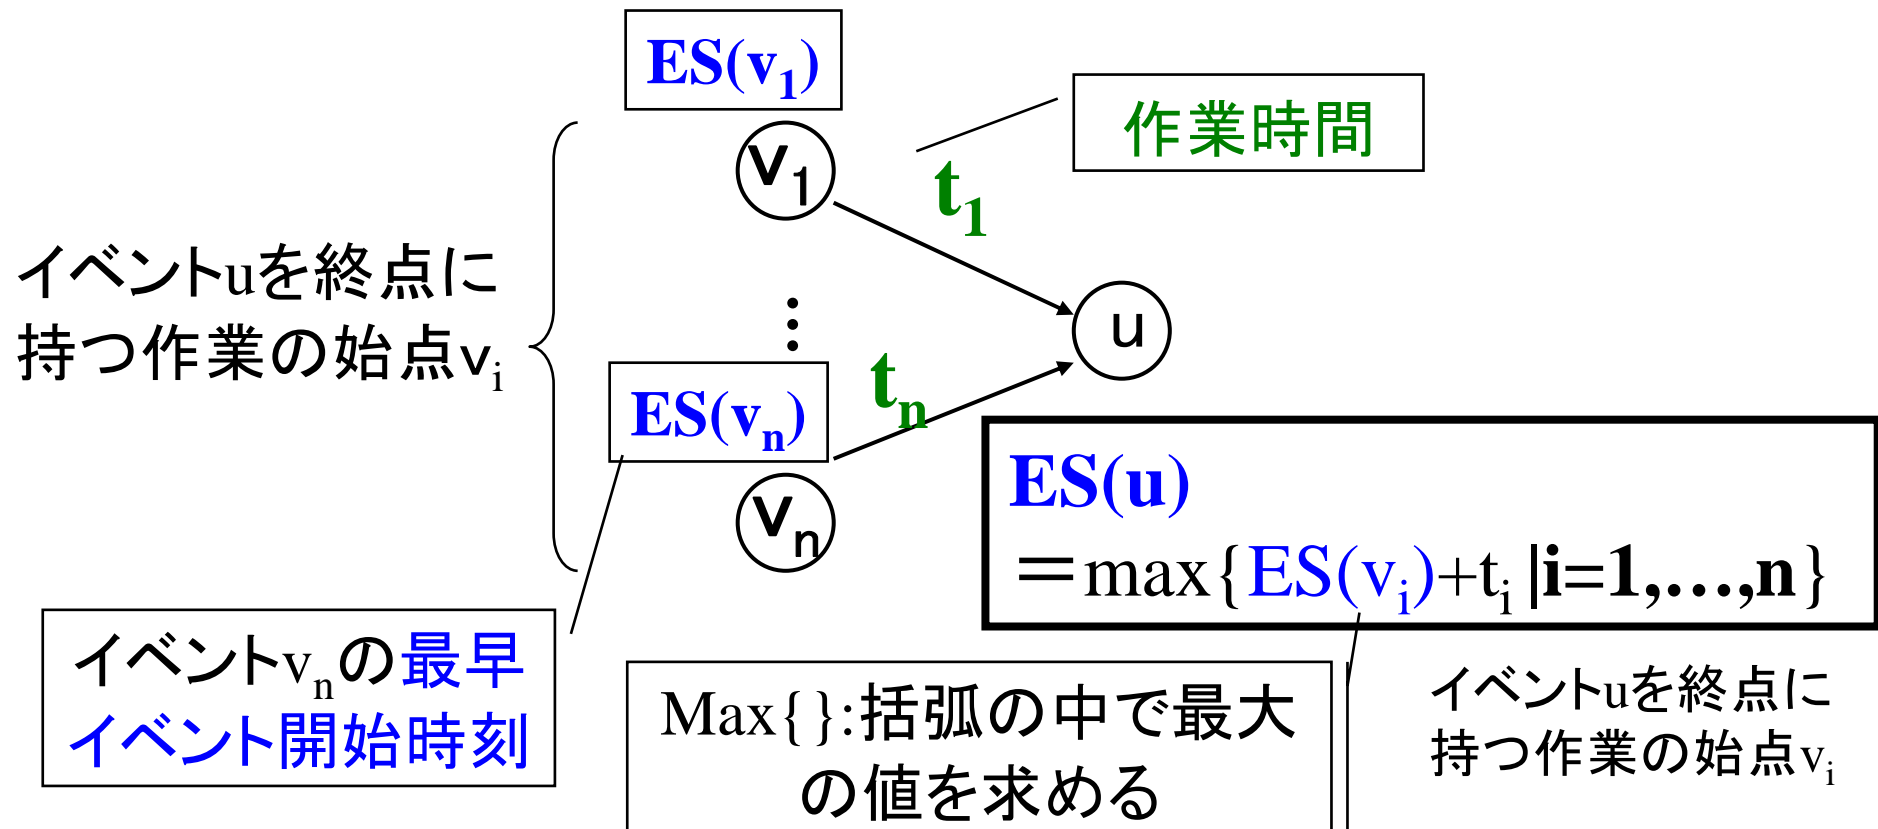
ES($v_1$)

作業時間

$v_1$

$t_1$

イベントuを終点に持つ作業の始点$v_i$

⋮

u

$t_n$

ES($v_n$)

$v_n$

ES(u)
＝max{ES($v_i$)+$t_i$ |i=1,…,n}

イベント$v_n$の最早イベント開始時刻

Max{}:括弧の中で最大の値を求める

イベントuを終点に持つ作業の始点$v_i$